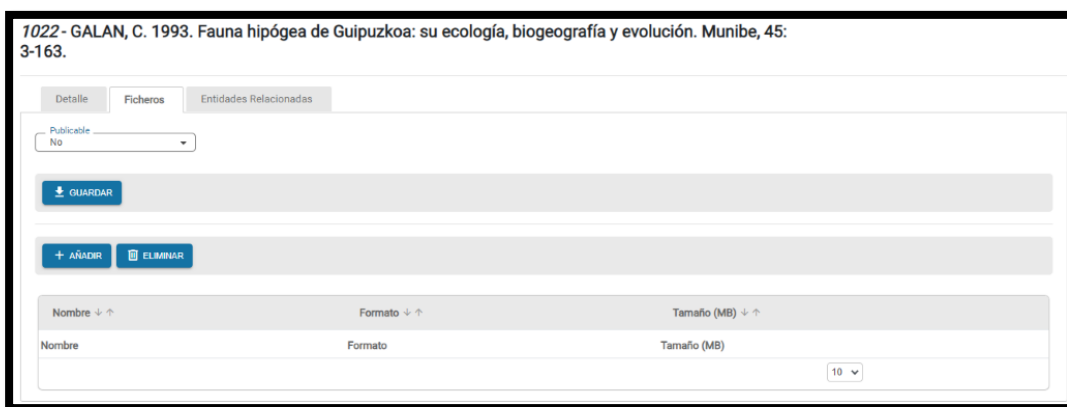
*1022* - GALAN, C. 1993. Fauna hipógea de Guipuzkoa: su ecología, biogeografía y evolución. Munibe, 45: 3-163.

Detalle | Ficheros | Entidades Relacionadas

Publicable
No

GUARDAR

+ AÑADIR | ELIMINAR

| Nombre ↓ ↑ | Formato ↓ ↑ | Tamaño (MB) ↓ ↑ |
|---|---|---|
| Nombre | Formato | Tamaño (MB) |

10